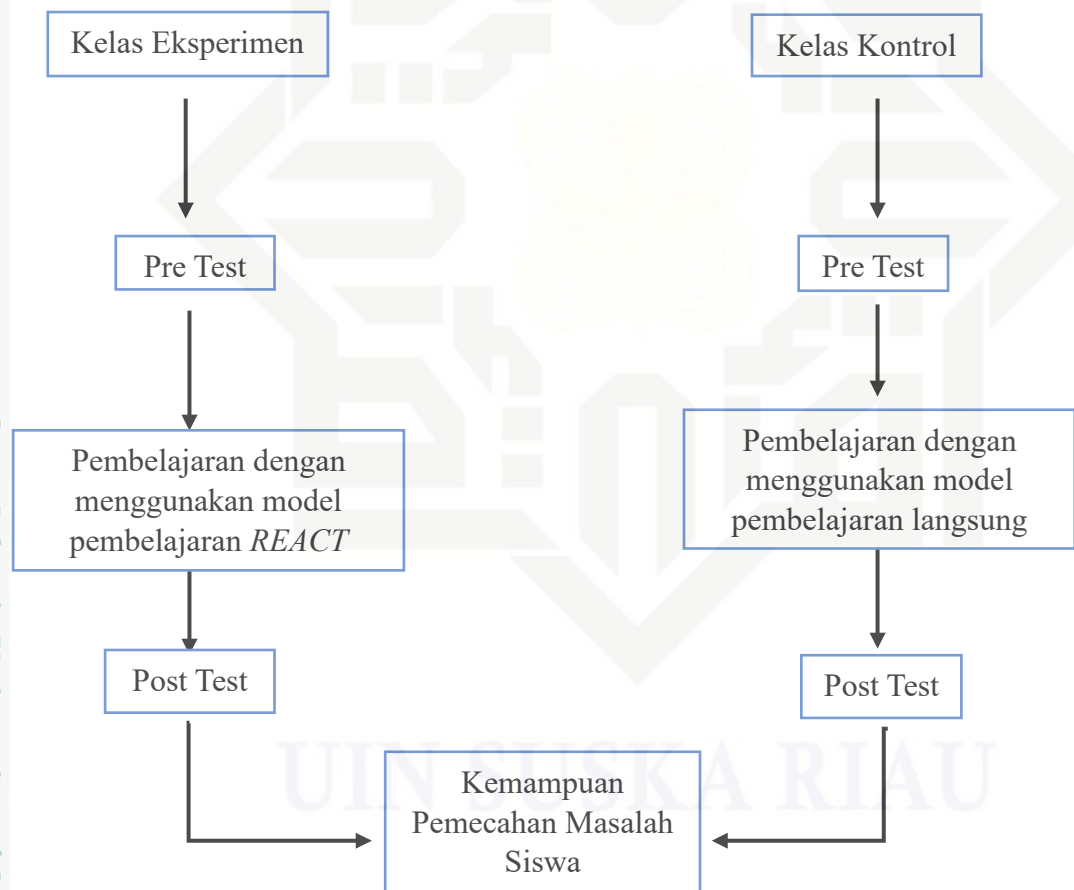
Kelas Eksperimen

Kelas Kontrol

Pre Test

Pre Test

Pembelajaran dengan menggunakan model pembelajaran *REACT*

Pembelajaran dengan menggunakan model pembelajaran langsung

Post Test

Post Test

Kemampuan Pemecahan Masalah Siswa

UIN SUSKA RIAU